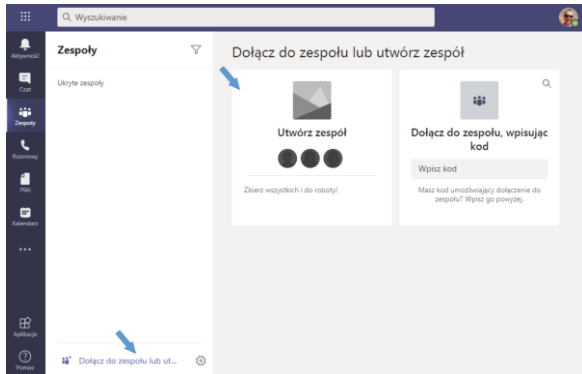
Wyszukiwanie

Aktywność
Czat
Zespoły
Rozmowy
Pliki
Kalendarz
...
Aplikacje
Pomoc

Zespoły

Ukryte zespoły

Dołącz do zespołu lub ut...

Dołącz do zespołu lub utwórz zespół

Utwórz zespół

Zbierz wszystkich i do roboty!

Dołącz do zespołu, wpisując kod

Wpisz kod

Masz kod umożliwiający dołączenie do zespołu? Wpisz go powyżej.